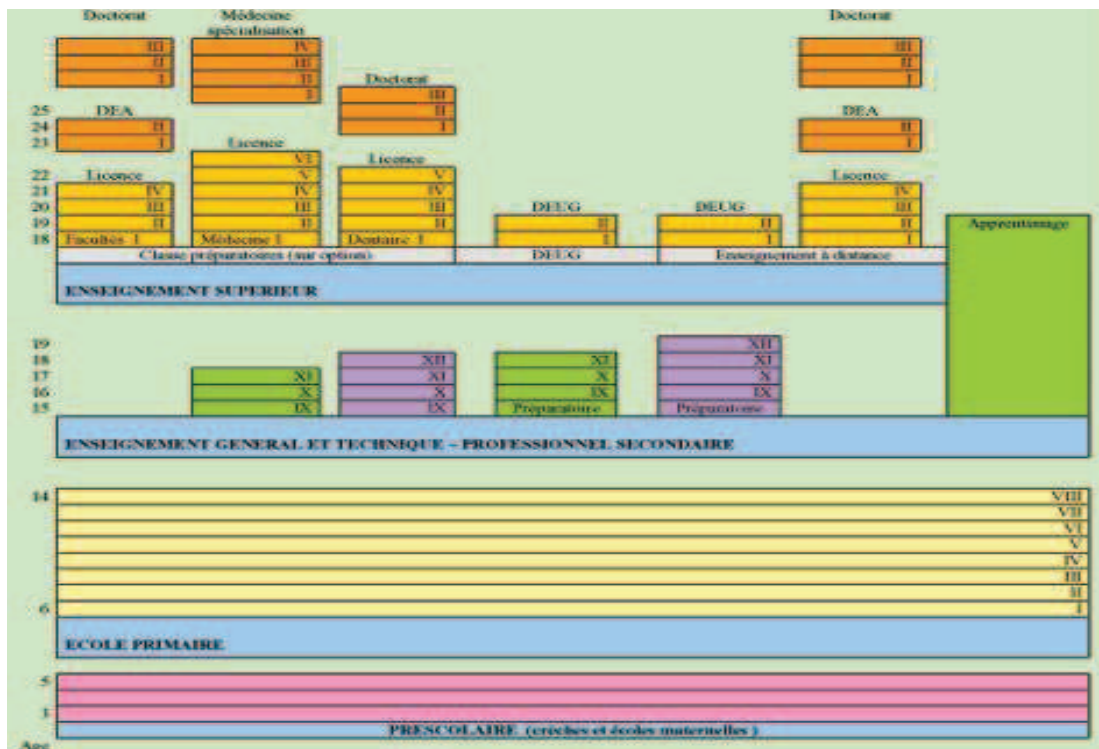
Doctorat

III
II
I

Médecine spécialisation

IV
III
II
I

Doctorat

III
II
I

Doctorat

III
II
I

25 DEA
24 II
23 I

DEA

II
I

Licence

VI
V
IV
III
II
Médecine I

Licence

V
IV
III
II
Dentaire I

22 Licence
21 IV
20 III
19 II
18 Facultés I

DEUG

II
I

DEUG

II
I

Licence

IV
III
II
I

Apprentissage

Classe préparatoires (sur option)

DEUG

Enseignement à distance

ENSEIGNEMENT SUPERIEUR

19
18
17
16
15

XI
X
IX

XII
XI
X
IX

XI
X
IX
Préparatoire

XII
XI
X
IX
Préparatoire

ENSEIGNEMENT GENERAL ET TECHNIQUE – PROFESSIONNEL SECONDAIRE

14

VIII
VII
VI
V
IV
III
II
I

6

ECOLE PRIMAIRE

5

1

PRESCOLAIRE (crèches et écoles maternelles)

Age